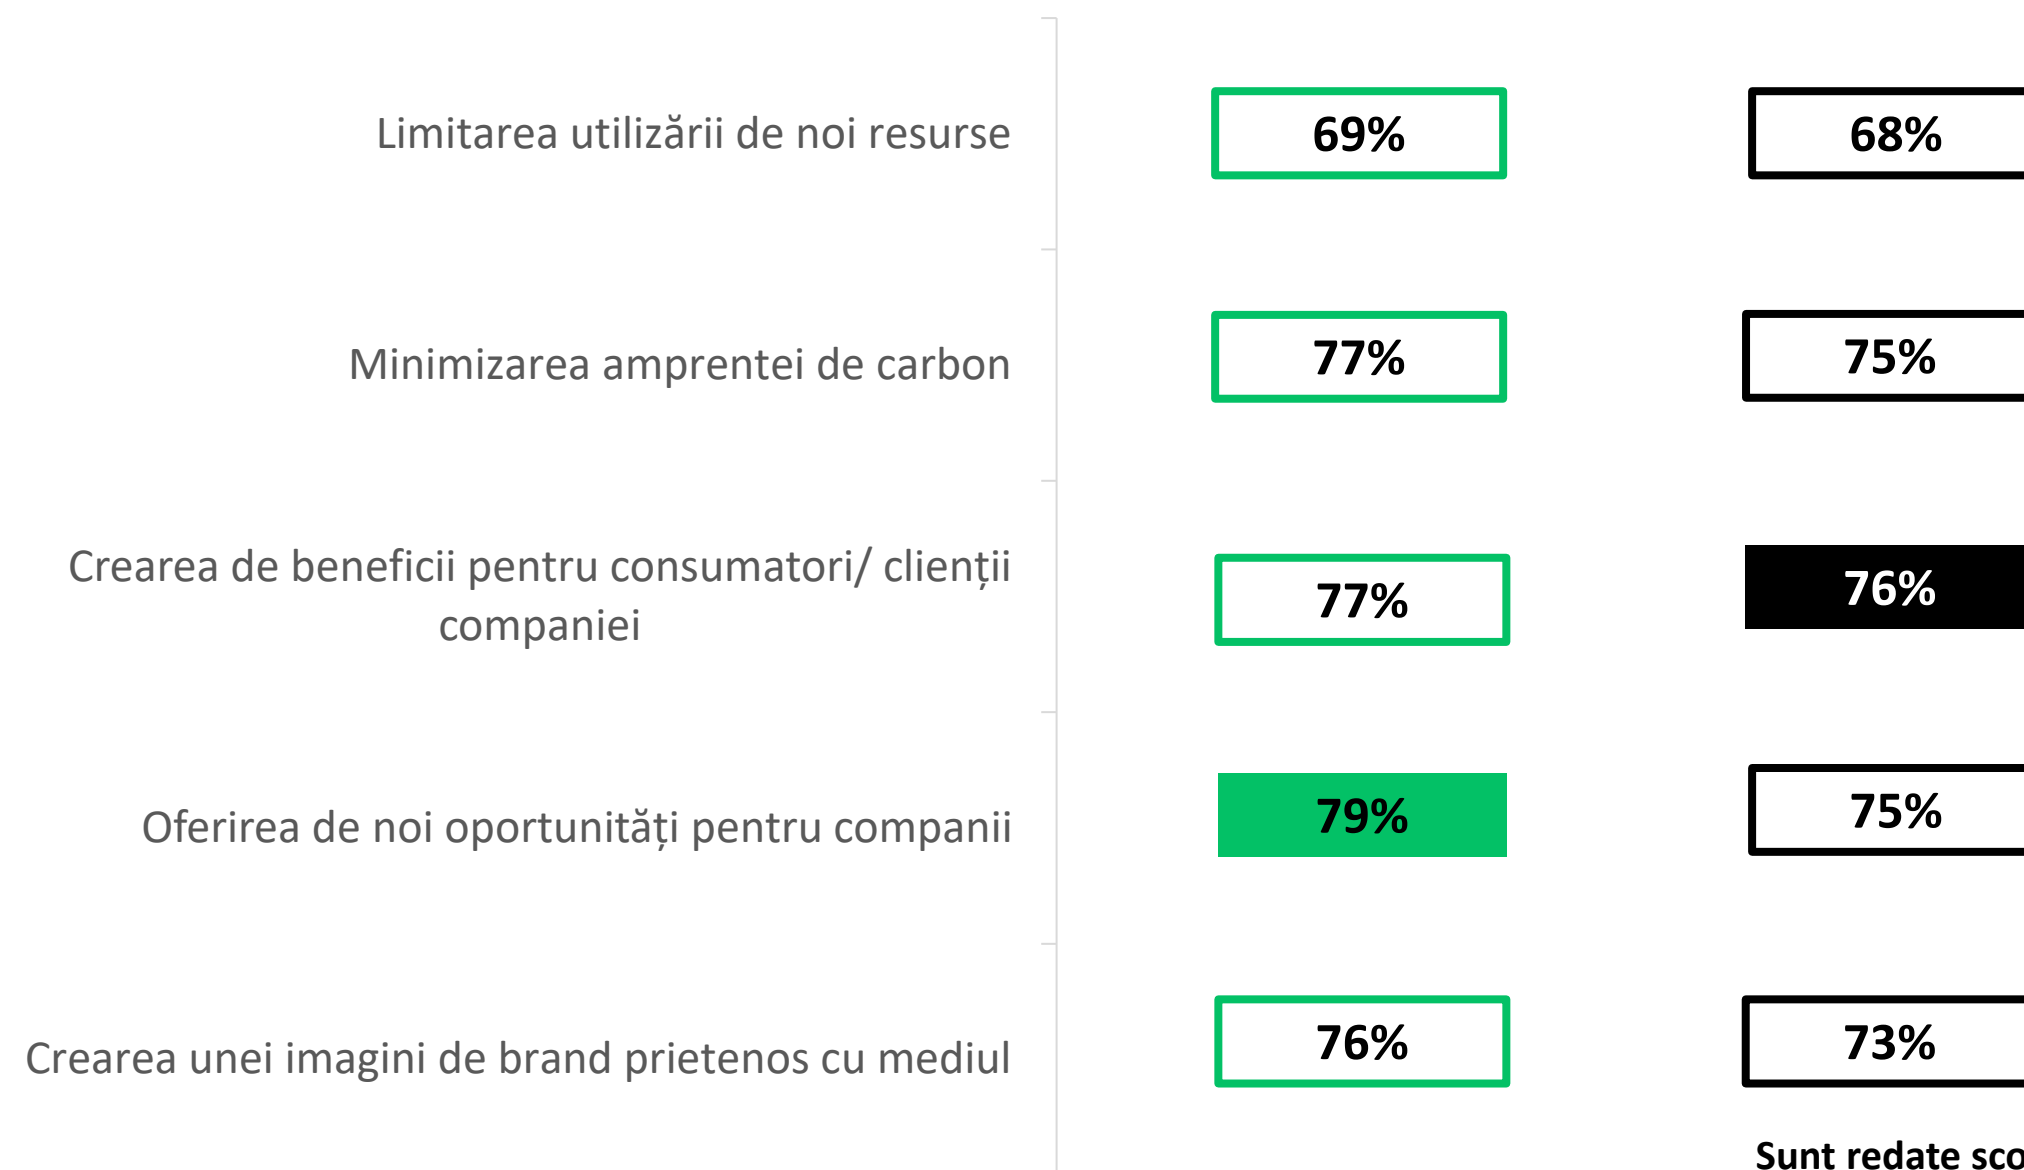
Limitarea utilizării de noi resurse

69%

68%

Minimizarea amprentei de carbon

77%

75%

Crearea de beneficii pentru consumatori/ clienții companiei

77%

76%

Oferirea de noi oportunități pentru companii

79%

75%

Crearea unei imagini de brand prietenos cu mediul

76%

73%

Sunt redate sco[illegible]